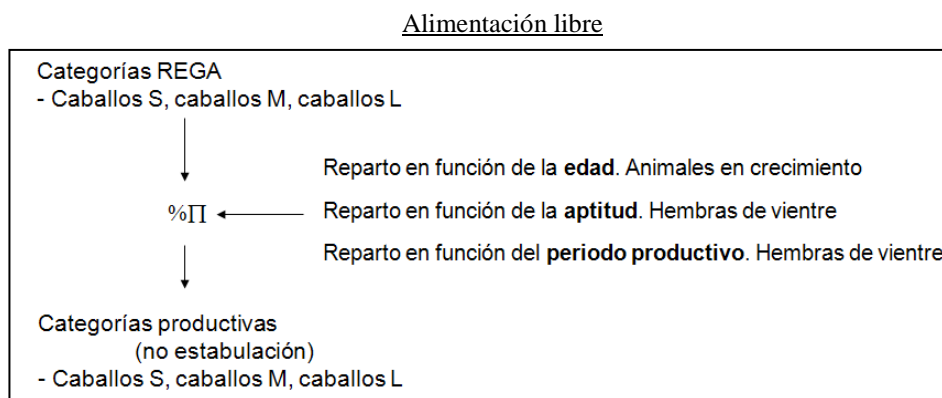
Alimentación libre

Categorías REGA
- Caballos S, caballos M, caballos L

Reparto en función de la **edad**. Animales en crecimiento

$\%\Pi$

Reparto en función de la **aptitud**. Hembras de vientre

Reparto en función del **periodo productivo**. Hembras de vientre

Categorías productivas
(no estabulación)
- Caballos S, caballos M, caballos L